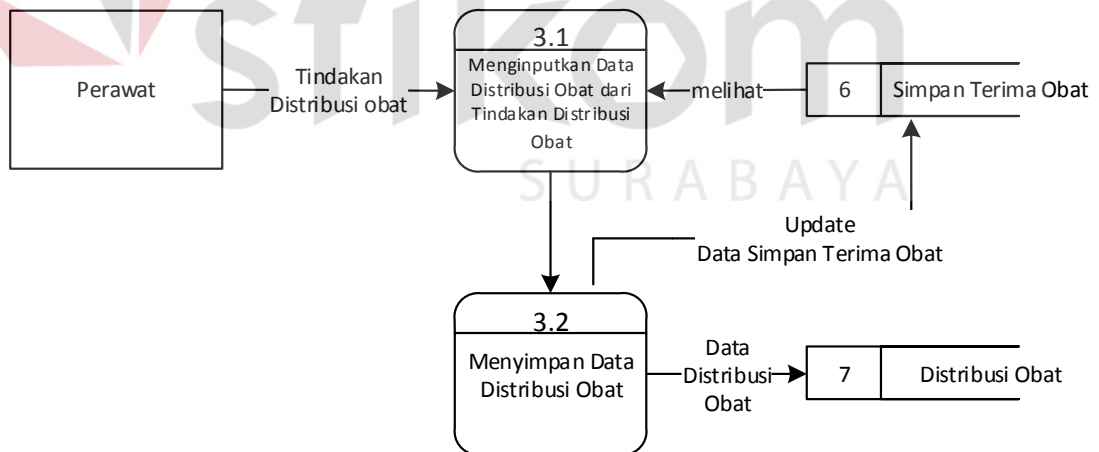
stikom
SURABAYA

Perawat

Tindakan Distribusi obat

3.1
Menginputkan Data Distribusi Obat dari Tindakan Distribusi Obat

melihat

6

Simpan Terima Obat

Update
Data Simpan Terima Obat

3.2
Menyimpan Data Distribusi Obat

Data Distribusi Obat

7

Distribusi Obat